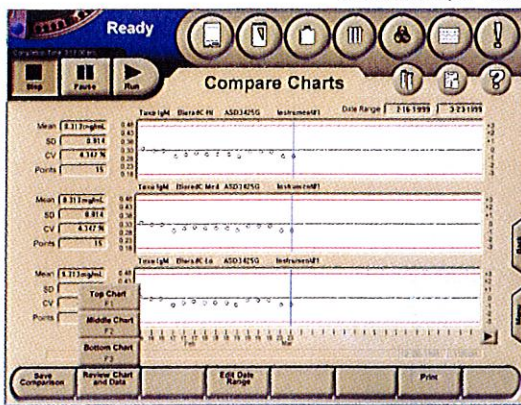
Ready

Stop
Pause
Run

Compare Charts

Date Range 2/16/1999 3/23/1999

Toxo IgM Biorad/C Hi ASD3425G Instrument1
Mean 0.313 mg/mL
SD 0.014
CV 4.347 %
Points 15

Toxo IgM Biorad/C Med ASD3425G Instrument1
Mean 0.313 mg/mL
SD 0.014
CV 4.347 %
Points 15

Toxo IgM Biorad/C Lo ASD3425G Instrument1
Mean 0.313 mg/mL
SD
CV
Points

Top Chart
F1
Middle Chart
F2
Bottom Chart
F3

Save Comparison
Review Chart and Data
Edit Date Range
Print